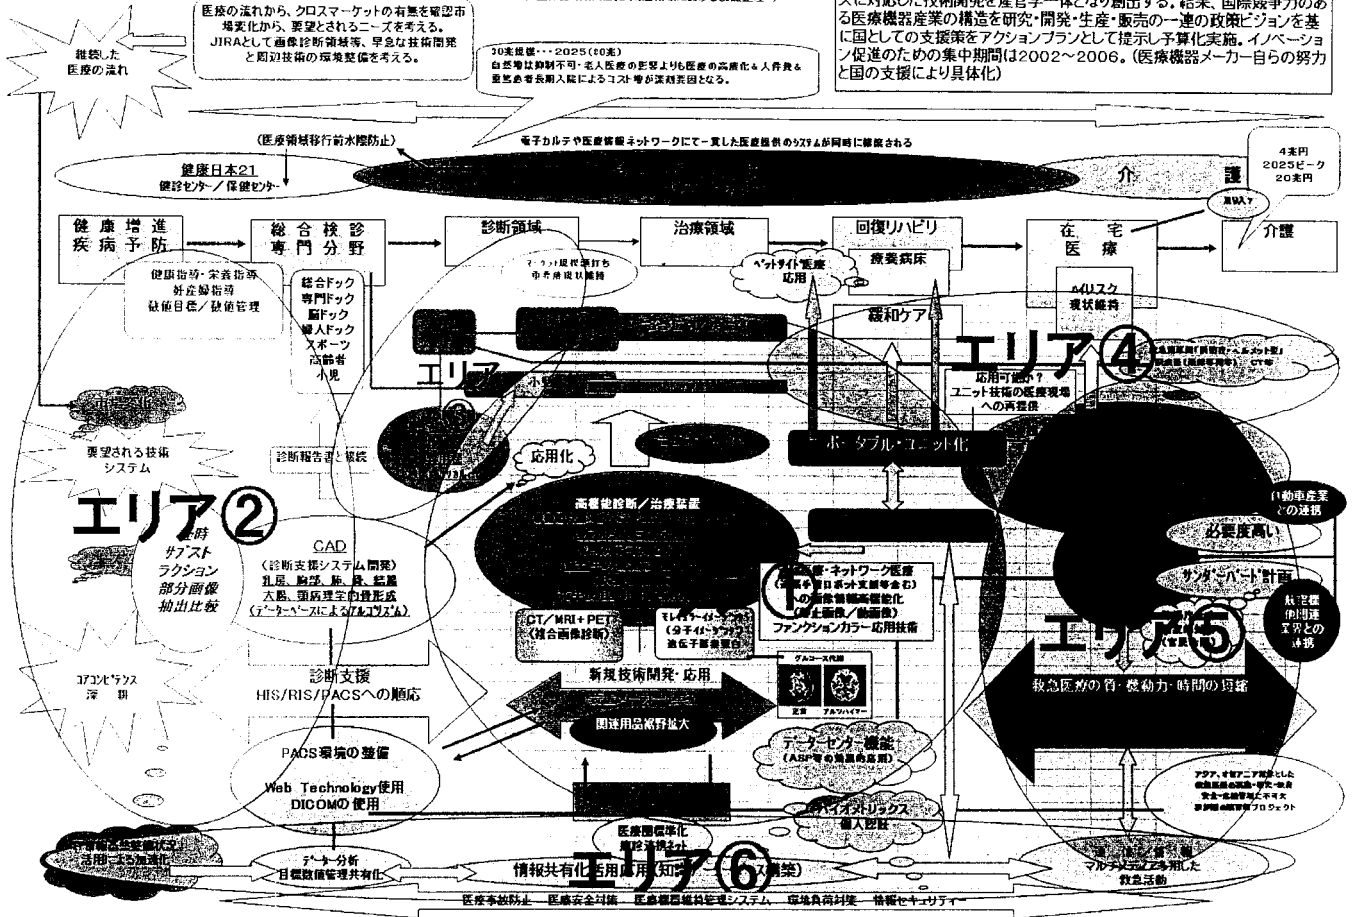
医療の流れから、クロスマーケットの有無を確認市場変化から、要望されるニーズを考える。JIRAとして画像診断領域等、早急な技術開発と周辺技術の環境整備を考える。

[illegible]に対応した技術開発を産官学一体となり創出する。結果、国際競争力のある医療機器産業の構造を研究・開発・生産・販売の一連の政策ビジョンを基に国としての支援策をアクションプランとして提示し予算化実施。イノベーション促進のための集中期間は2002〜2006。(医療機器メーカー自らの努力と国の支援により具体化)

継続した医療の流れ

30年後・・・2025(20兆)
自然増は抑制不可・老人医療の影響よりも医療の高度化&人件費&要介護者長期入院によるコスト増が深刻要因となる。

(医療領域移行前水際防止)

電子カルテや医療情報ネットワークにて一貫した医療提供のシステムが同時に構築される

健康日本21
健診センター/保健センター

介 護

4兆円
2025ピーク
20兆円

健康増進
疾病予防

総合検診
専門分野

診断領域

治療領域

回復リハビリ

在宅医療

介護

健康指導・栄養指導
妊産婦指導
数値目標/数値管理

総合ドック
専門ドック
脳ドック
婦人ドック
スポーツ
高齢者
小児

マーケット規模頭打ち
市場現状維持

ベッドサイド医療
応用

療養病床

緩和ケア

ハイリスク
現状維持

エリア

エリア④

応用可能か?
ユニット技術の医療現場への再提供

要望される技術
システム

診断報告書と連携

応用化

ポータブル・ユニット化

自動車産業との連携

必要度高い

サンダーバード計画

エリア②

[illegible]時
サブスト
ラクション
部分画像
抽出比較

CAD
(診断支援システム開発)
乳房、胸部、肺、骨、結腸
大腸、頭病理学的骨形成
(データーベースによるアルゴリズム)

高機能診断/治療装置

CT/MRI+PET
(複合画像診断)

モレキュラーイメージング
(分子イメージング)
遺伝子診断

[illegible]・ネットワーク医療
(遠隔手術ロボット支援等含む)
の画像情報高機能化
(静止画像/動画像)
ファンクションカラー応用技術

エリア⑤

救急医療の質・機動力・時間の短縮

コアコンピタンス
深耕

診断支援
HIS/RIS/PACSへの順応

新規技術開発・応用

関連用品線野拡大

グルコース代謝
正常 アルツハイマー

PACS環境の整備

Web Technology使用
DICOMの使用

データーセンター機能
(ASP等の発展的応用)

バイオメトリックス
個人認証

医療画像標準化
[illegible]

データー分析
目標数値管理共有化

情報共有化活用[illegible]エリア⑥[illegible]構築)

マルチメディアを利用した救急活動

医療事故防止 医療安全対策 医療機器総括管理システム 環境負荷対策 情報セキュリティー